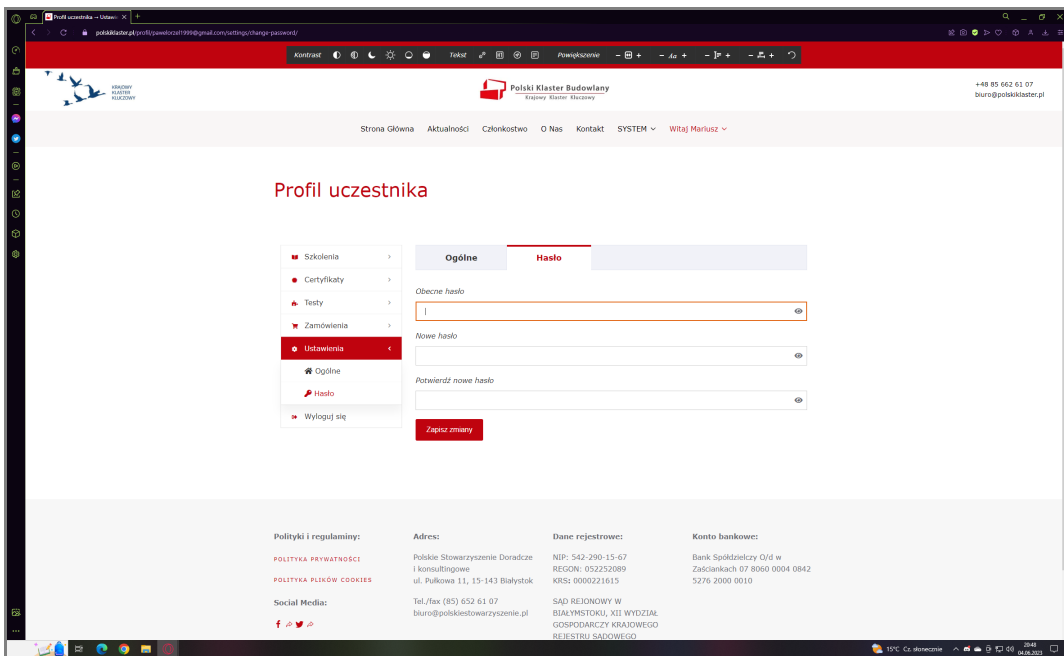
Profil uczestnika – Ustawi

polskiklaster.pl/profil/pawelorzel1999@gmail.com/settings/change-password/

Kontrast   Tekst   Powiększenie

KRAJOWY KLASTER KLUCZOWY

Polski Klaster Budowlany
Krajowy Klaster Kluczowy

+48 85 662 61 07
biuro@polskiklaster.pl

Strona Główna   Aktualności   Członkostwo   O Nas   Kontakt   SYSTEM   Witaj Mariusz

Profil uczestnika

Szkolenia
Certyfikaty
Testy
Zamówienia
Ustawienia
Ogólne
Hasło
Wyloguj się

Ogólne   Hasło

Obecne hasło

Nowe hasło

Potwierdź nowe hasło

Zapisz zmiany

Polityki i regulaminy:
POLITYKA PRYWATNOŚCI
POLITYKA PLIKÓW COOKIES

Social Media:

Adres:
Polskie Stowarzyszenie Doradcze i konsultingowe
ul. Pułkowa 11, 15-143 Białystok

Tel./fax (85) 652 61 07
biuro@polskiestowarzyszenie.pl

Dane rejestrowe:
NIP: 542-290-15-67
REGON: 052252089
KRS: 0000221615

SĄD REJONOWY W BIAŁYMSTOKU, XII WYDZIAŁ GOSPODARCZY KRAJOWEGO REJESTRU SĄDOWEGO

Konto bankowe:
Bank Spółdzielczy O/d w Zaściankach 07 8060 0004 0842 5276 2000 0010

15°C Cz. słonecznie   20:48 04.06.2023